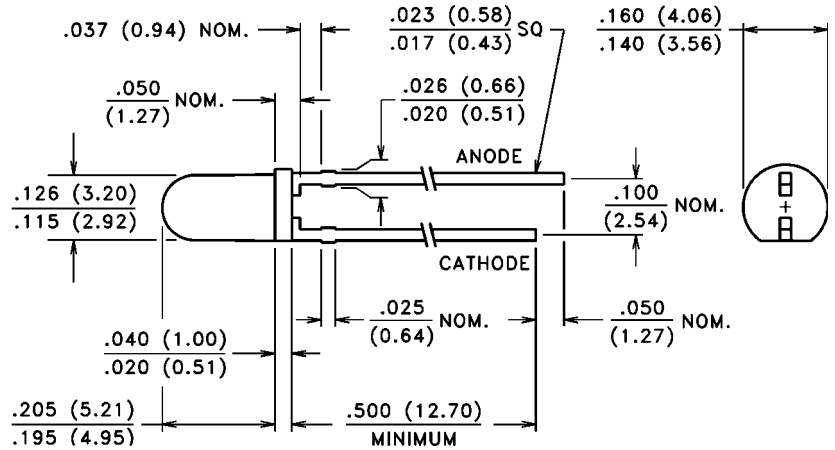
.037 (0.94) NOM.

$\frac{.023\ (0.58)}{.017\ (0.43)}$ SQ

$\frac{.160\ (4.06)}{.140\ (3.56)}$

$\frac{.050}{(1.27)}$ NOM.

$\frac{.026\ (0.66)}{.020\ (0.51)}$

ANODE

$\frac{.126\ (3.20)}{.115\ (2.92)}$

$\frac{.100}{(2.54)}$ NOM.

+

CATHODE

$\frac{.025}{(0.64)}$ NOM.

$\frac{.050}{(1.27)}$ NOM.

$\frac{.040\ (1.00)}{.020\ (0.51)}$

$\frac{.205\ (5.21)}{.195\ (4.95)}$

.500 (12.70)
MINIMUM